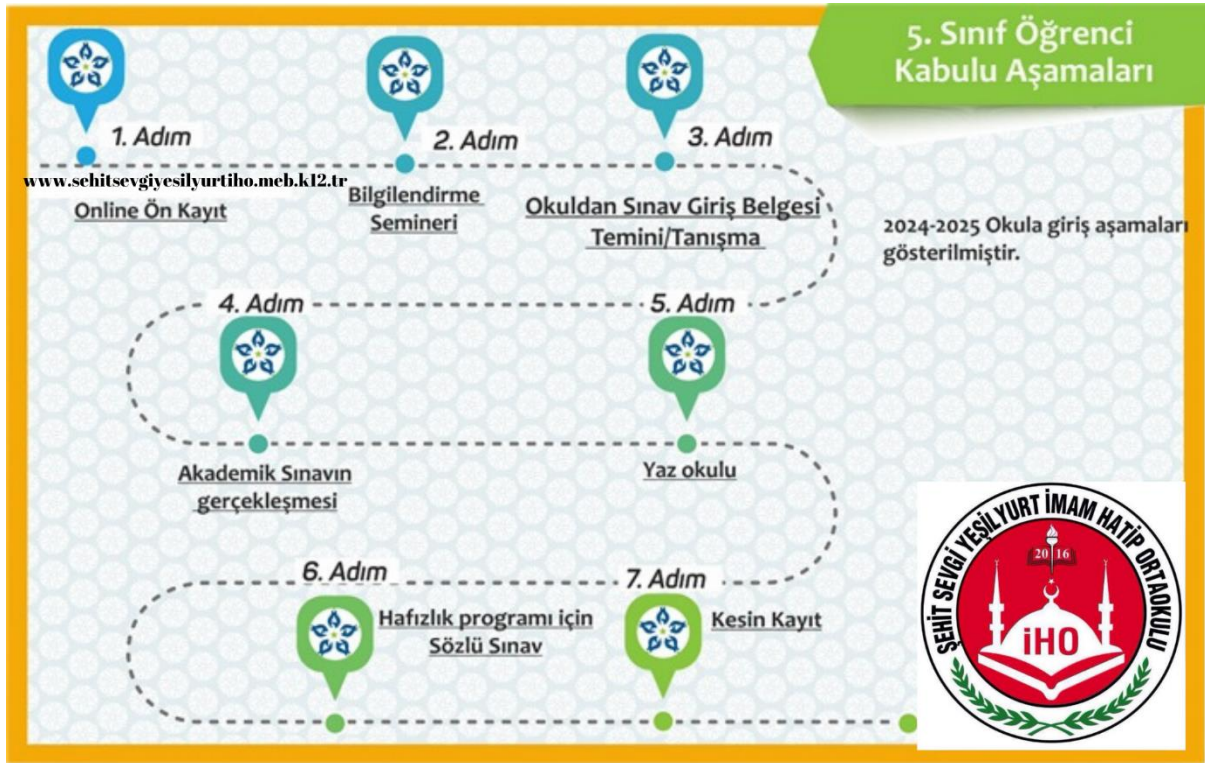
5. Sınıf Öğrenci Kabulu Aşamaları

1. Adım

www.sehitsevgiyesilyurtiho.meb.k12.tr

Online Ön Kayıt

2. Adım

Bilgilendirme Semineri

3. Adım

Okuldan Sınav Giriş Belgesi Temini/Tanışma

2024-2025 Okula giriş aşamaları gösterilmiştir.

4. Adım

Akademik Sınavın gerçekleşmesi

5. Adım

Yaz okulu

6. Adım

Hafızlık programı için Sözlü Sınav

7. Adım

Kesin Kayıt

ŞEHİT SEVGİ YEŞİLYURT İMAM HATİP ORTAOKULU

20 16

İHO